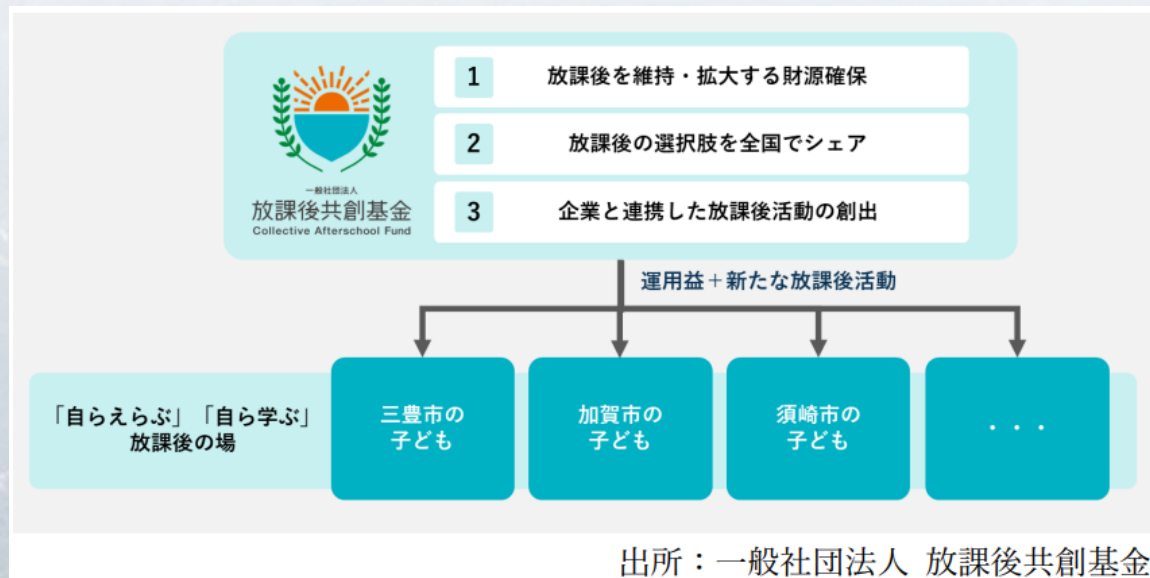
一般社団法人
放課後共創基金
Collective Afterschool Fund

1 放課後を維持・拡大する財源確保

2 放課後の選択肢を全国でシェア

3 企業と連携した放課後活動の創出

運用益＋新たな放課後活動

「自らえらぶ」「自ら学ぶ」放課後の場

三豊市の子ども

加賀市の子ども

須崎市の子ども

・・・

出所：一般社団法人 放課後共創基金